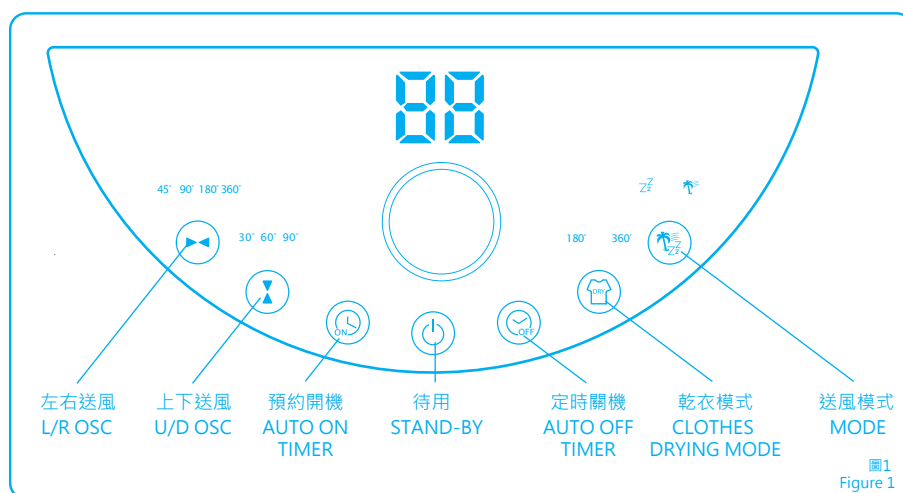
88

45° 90° 180° 360°

30° 60° 90°

180° 360°

ON

OFF

DRY

左右送風
L/R OSC

上下送風
U/D OSC

預約開機
AUTO ON
TIMER

待用
STAND-BY

定時關機
AUTO OFF
TIMER

乾衣模式
CLOTHES
DRYING MODE

送風模式
MODE

圖1
Figure 1